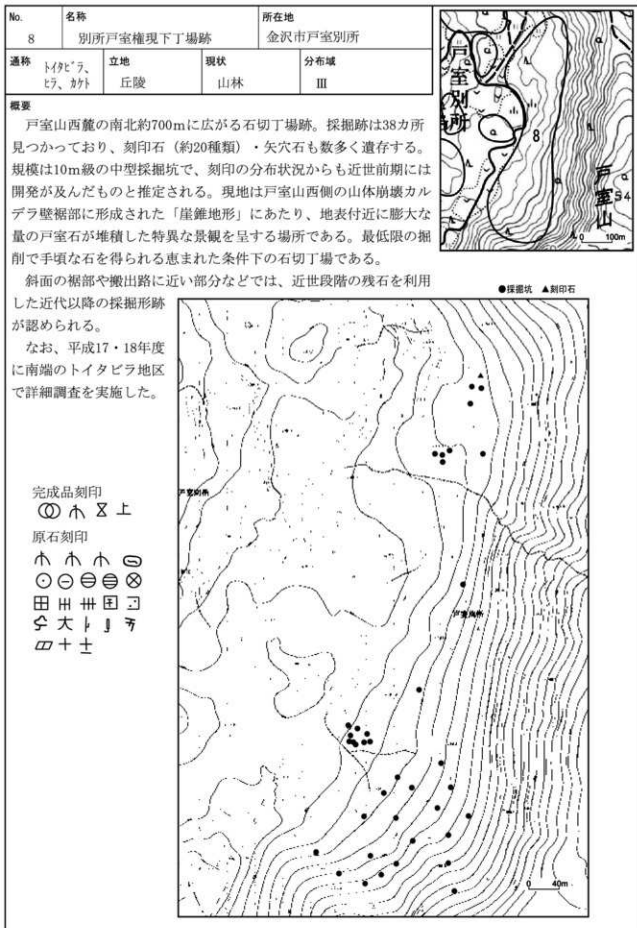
| No. | 名称 | | 所在地 |
|---|---|---|---|
| 8 | 別所戸室権現下丁場跡 | | 金沢市戸室別所 |

| 通称 | 立地 | 現状 | 分布域 |
|---|---|---|---|
| トイタビラ、ヒラ、カケト | 丘陵 | 山林 | Ⅲ |

戸室別所 8 戸室山 54 0 100m

概要

戸室山西麓の南北約700mに広がる石切丁場跡。採掘跡は38カ所見つかっており、刻印石（約20種類）・矢穴石も数多く遺存する。規模は10m級の中型採掘坑で、刻印の分布状況からも近世前期には開発が及んだものと推定される。現地は戸室山西側の山体崩壊カルデラ壁裾部に形成された「崖錐地形」にあたり、地表付近に膨大な量の戸室石が堆積した特異な景観を呈する場所である。最低限の掘削で手頃な石を得られる恵まれた条件下の石切丁場である。

斜面の裾部や搬出路に近い部分などでは、近世段階の残石を利用した近代以降の採掘形跡が認められる。

なお、平成17・18年度に南端のトイタビラ地区で詳細調査を実施した。

●採掘坑 ▲刻印石

完成品刻印

原石刻印

戸室別所

戸室別所

0 40m